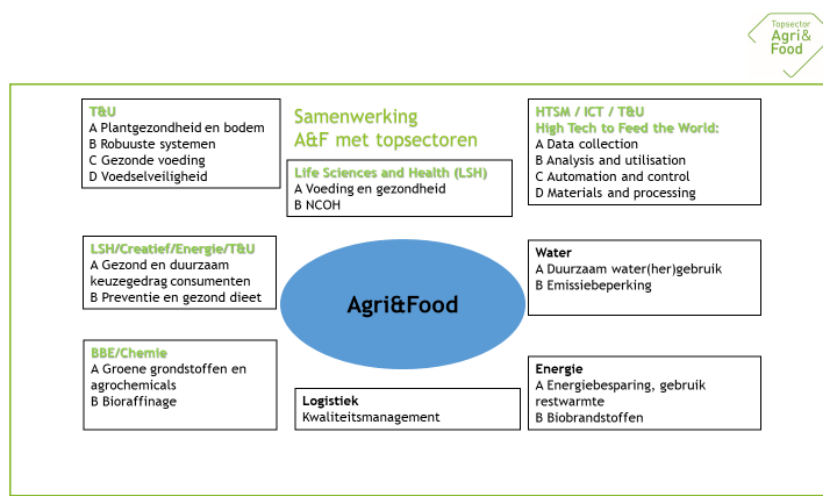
Topsector Agri& Food

Samenwerking A&F met topsectoren

T&U
A Plantgezondheid en bodem
B Robuuste systemen
C Gezonde voeding
D Voedselveiligheid

Life Sciences and Health (LSH)
A Voeding en gezondheid
B NCOH

HTSM / ICT / T&U
High Tech to Feed the World:
A Data collection
B Analysis and utilisation
C Automation and control
D Materials and processing

LSH/Creatief/Energie/T&U
A Gezond en duurzaam keuzegedrag consumenten
B Preventie en gezond dieet

Agri&Food

Water
A Duurzaam water(her)gebruik
B Emissiebeperking

BBE/Chemie
A Groene grondstoffen en agrochemicals
B Bioraffinage

Logistiek
Kwaliteitsmanagement

Energie
A Energiebesparing, gebruik restwarmte
B Biobrandstoffen